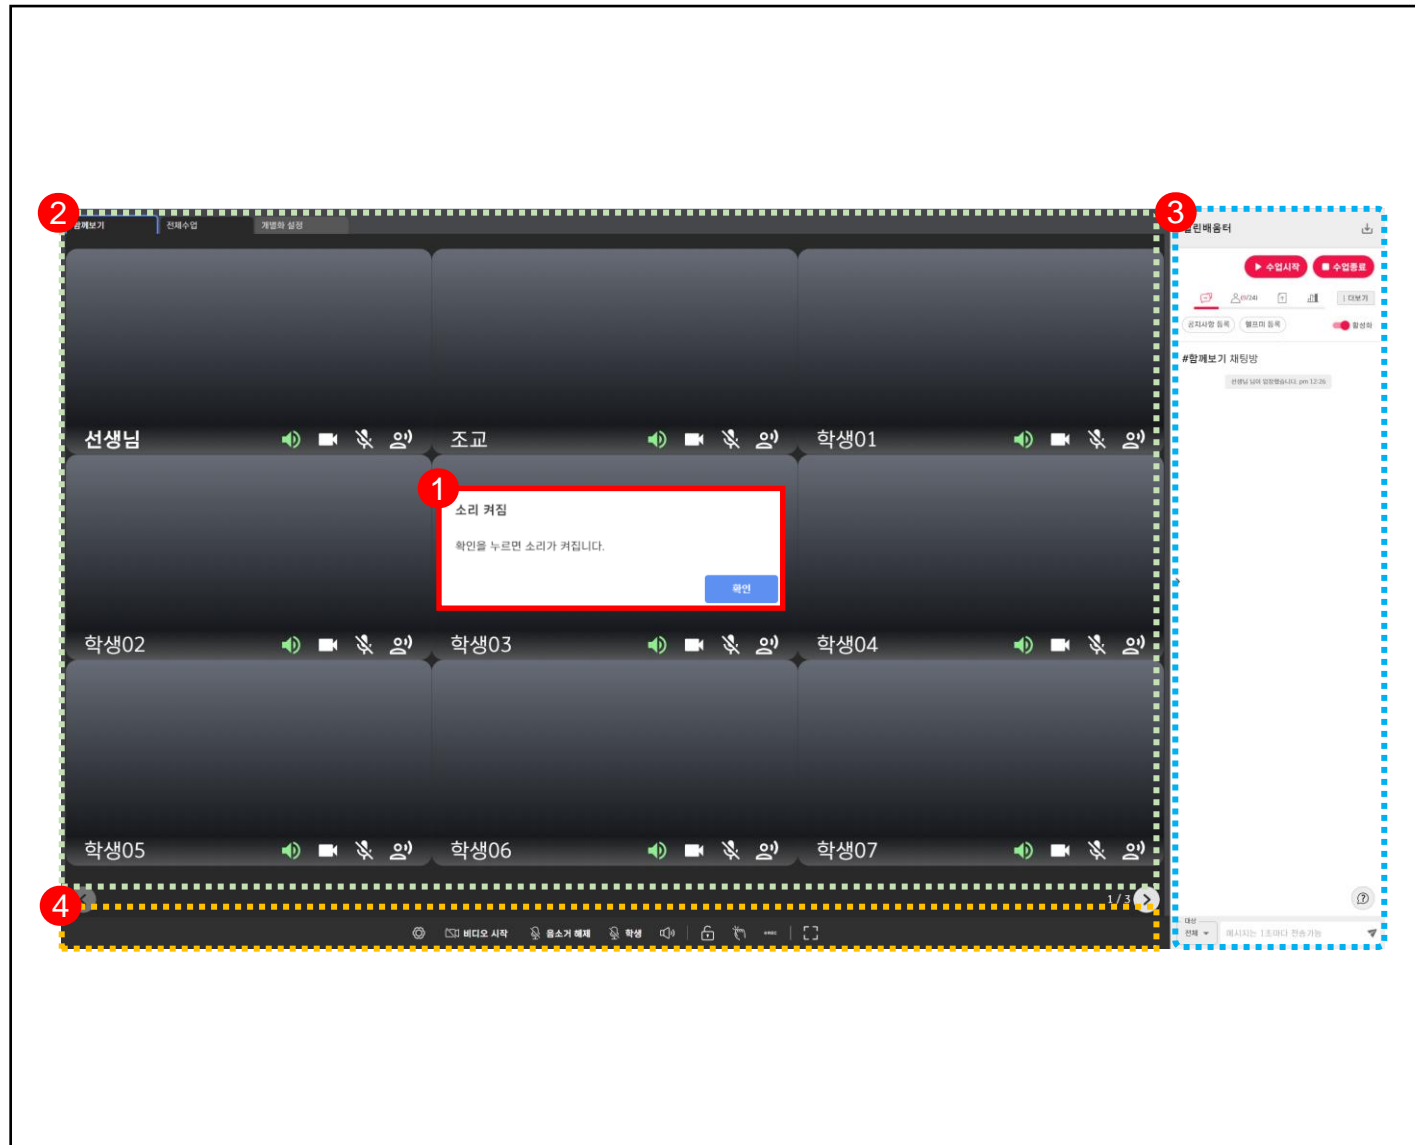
2
함께보기 전체수업 개별화 설정

선생님 조교 학생01

1
소리 켜짐

확인을 누르면 소리가 켜집니다.

확인

학생02 학생03 학생04

학생05 학생06 학생07

4
1 / 3

비디오 시작 음소거 해제 학생

3
열린배움터

수업시작 수업종료

(0/34) 더보기

공지사항 등록 헬프미 등록 활성화

#함께보기 채팅방

선생님 님이 입장했습니다. pm 12:26

대상
전체 메시지는 1초마다 전송가능